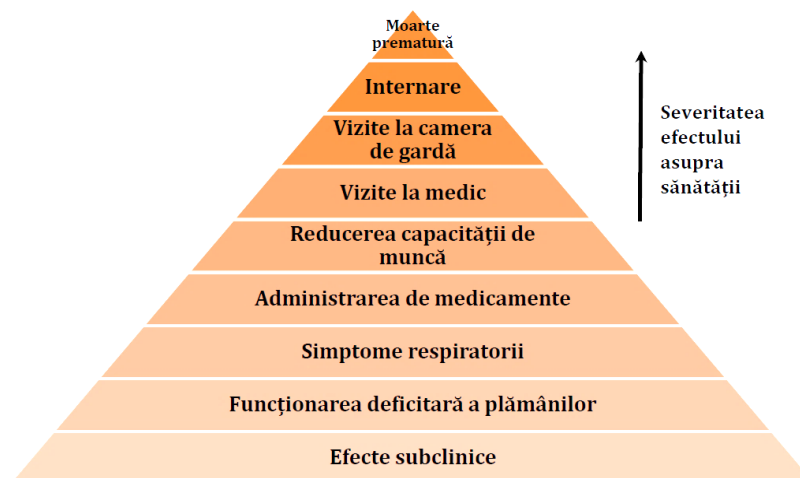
Moarte prematură

Internare

Vizite la camera de gardă

Vizite la medic

Reducerea capacității de muncă

Administrarea de medicamente

Simptome respiratorii

Funcționarea deficitară a plămânilor

Efecte subclinice

Severitatea efectului asupra sănătății